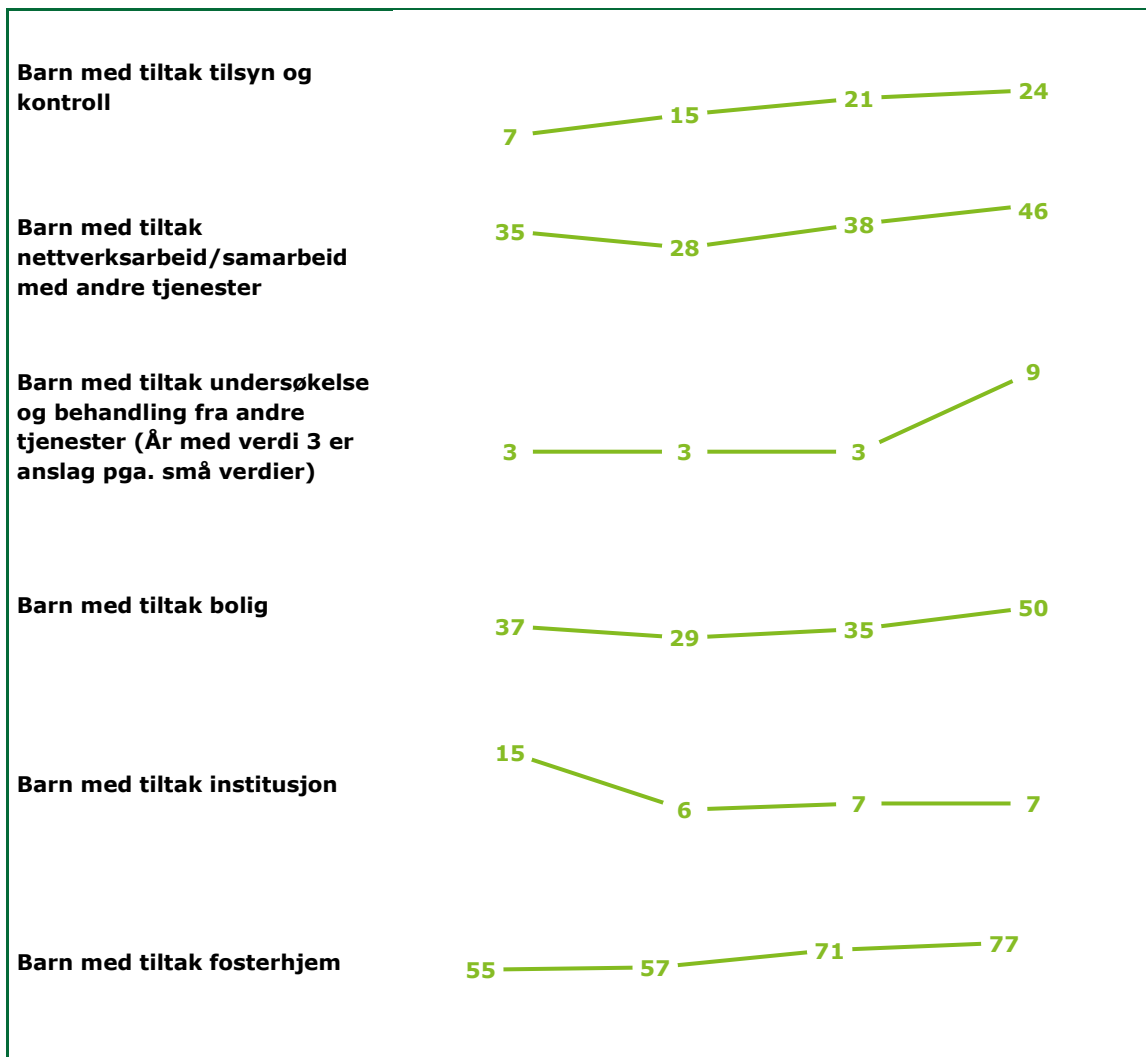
Barn med tiltak tilsyn og kontroll
7 15 21 24

Barn med tiltak nettverksarbeid/samarbeid med andre tjenester
35 28 38 46

Barn med tiltak undersøkelse og behandling fra andre tjenester (År med verdi 3 er anslag pga. små verdier)
3 3 3 9

Barn med tiltak bolig
37 29 35 50

Barn med tiltak institusjon
15 6 7 7

Barn med tiltak fosterhjem
55 57 71 77